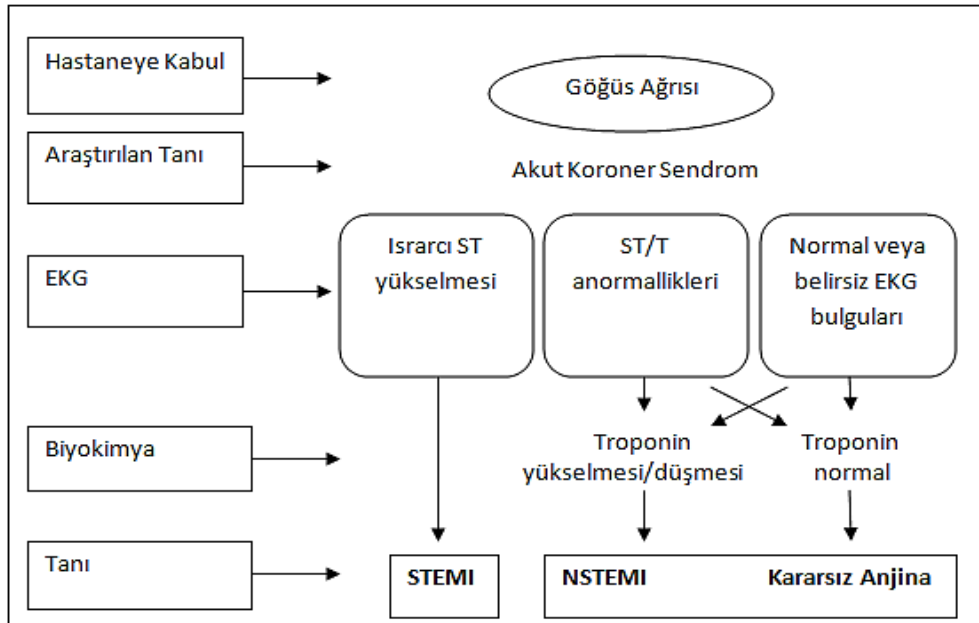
Hastaneye Kabul

Göğüs Ağrısı

Araştırılan Tanı

Akut Koroner Sendrom

EKG

Israrcı ST yükselmesi

ST/T anormallikleri

Normal veya belirsiz EKG bulguları

Biyokimya

Troponin yükselmesi/düşmesi

Troponin normal

Tanı

STEMI

NSTEMI

Kararsız Anjina